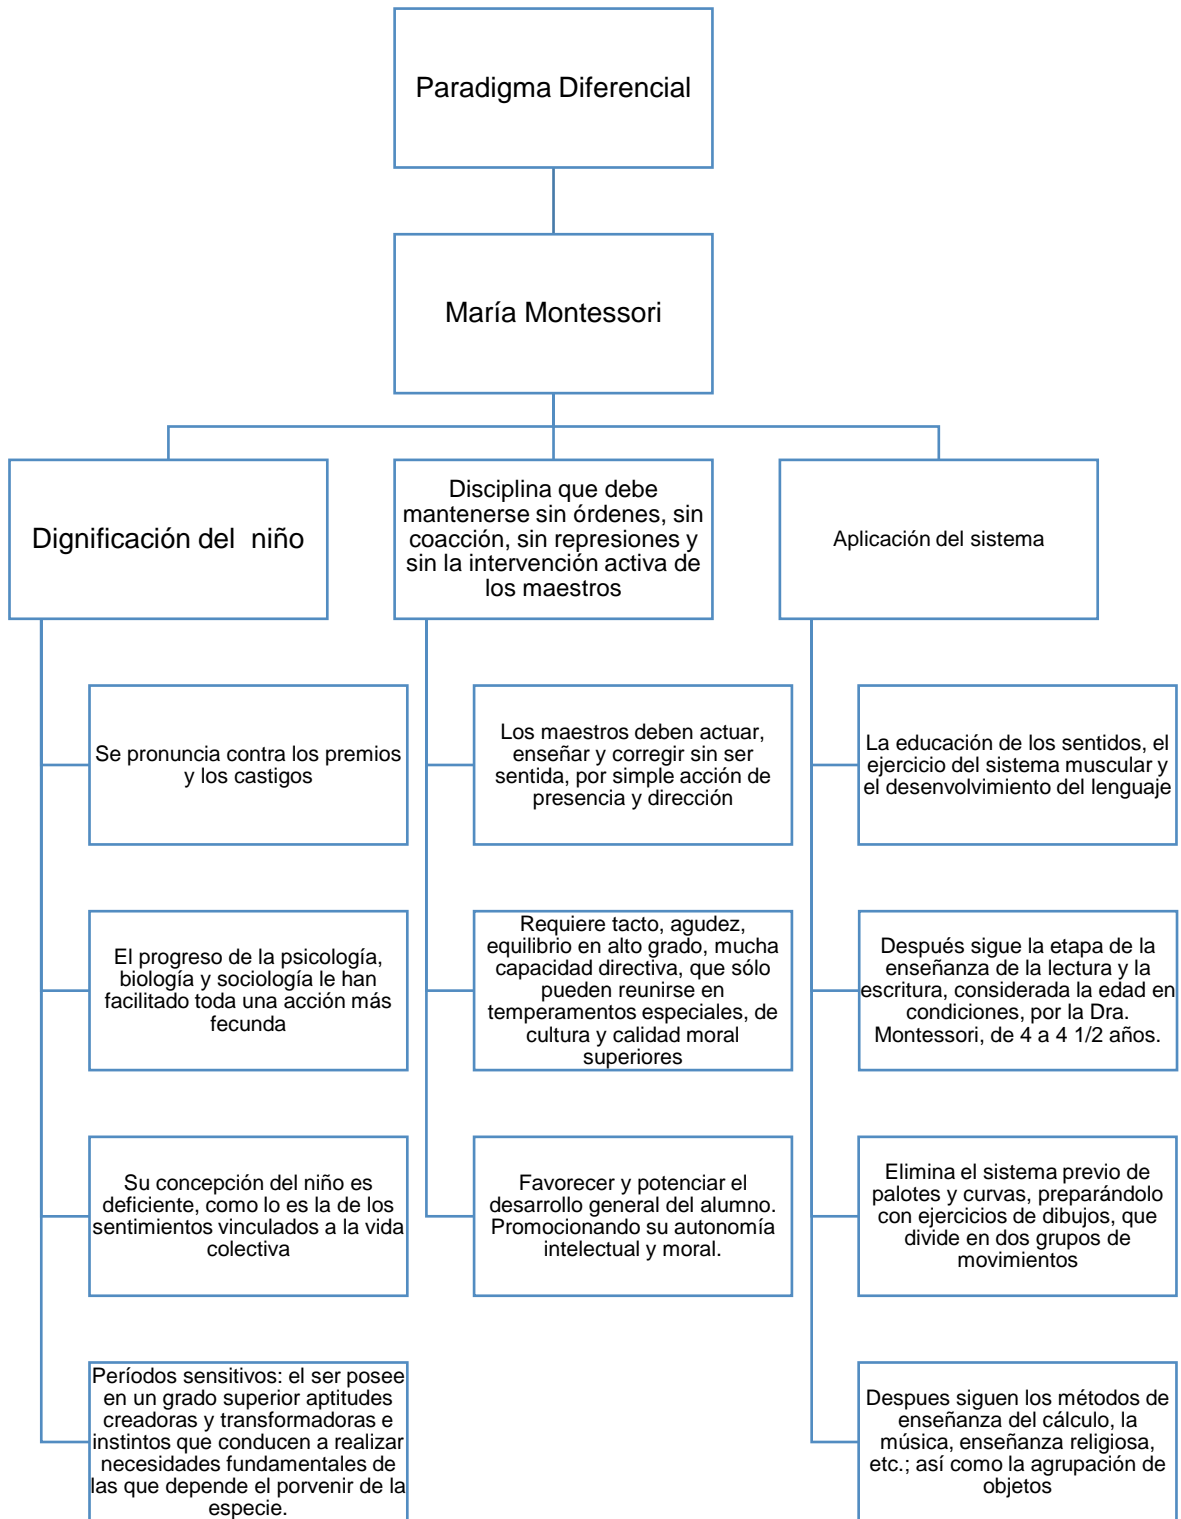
Paradigma Diferencial

María Montessori

Dignificación del niño

Se pronuncia contra los premios y los castigos

El progreso de la psicología, biología y sociología le han facilitado toda una acción más fecunda

Su concepción del niño es deficiente, como lo es la de los sentimientos vinculados a la vida colectiva

Períodos sensitivos: el ser posee en un grado superior aptitudes creadoras y transformadoras e instintos que conducen a realizar necesidades fundamentales de las que depende el porvenir de la especie.

Disciplina que debe mantenerse sin órdenes, sin coacción, sin represiones y sin la intervención activa de los maestros

Los maestros deben actuar, enseñar y corregir sin ser sentida, por simple acción de presencia y dirección

Requiere tacto, agudez, equilibrio en alto grado, mucha capacidad directiva, que sólo pueden reunirse en temperamentos especiales, de cultura y calidad moral superiores

Favorecer y potenciar el desarrollo general del alumno. Promocionando su autonomía intelectual y moral.

Aplicación del sistema

La educación de los sentidos, el ejercicio del sistema muscular y el desenvolvimiento del lenguaje

Después sigue la etapa de la enseñanza de la lectura y la escritura, considerada la edad en condiciones, por la Dra. Montessori, de 4 a 4 1/2 años.

Elimina el sistema previo de palotes y curvas, preparándolo con ejercicios de dibujos, que divide en dos grupos de movimientos

Despues siguen los métodos de enseñanza del cálculo, la música, enseñanza religiosa, etc.; así como la agrupación de objetos